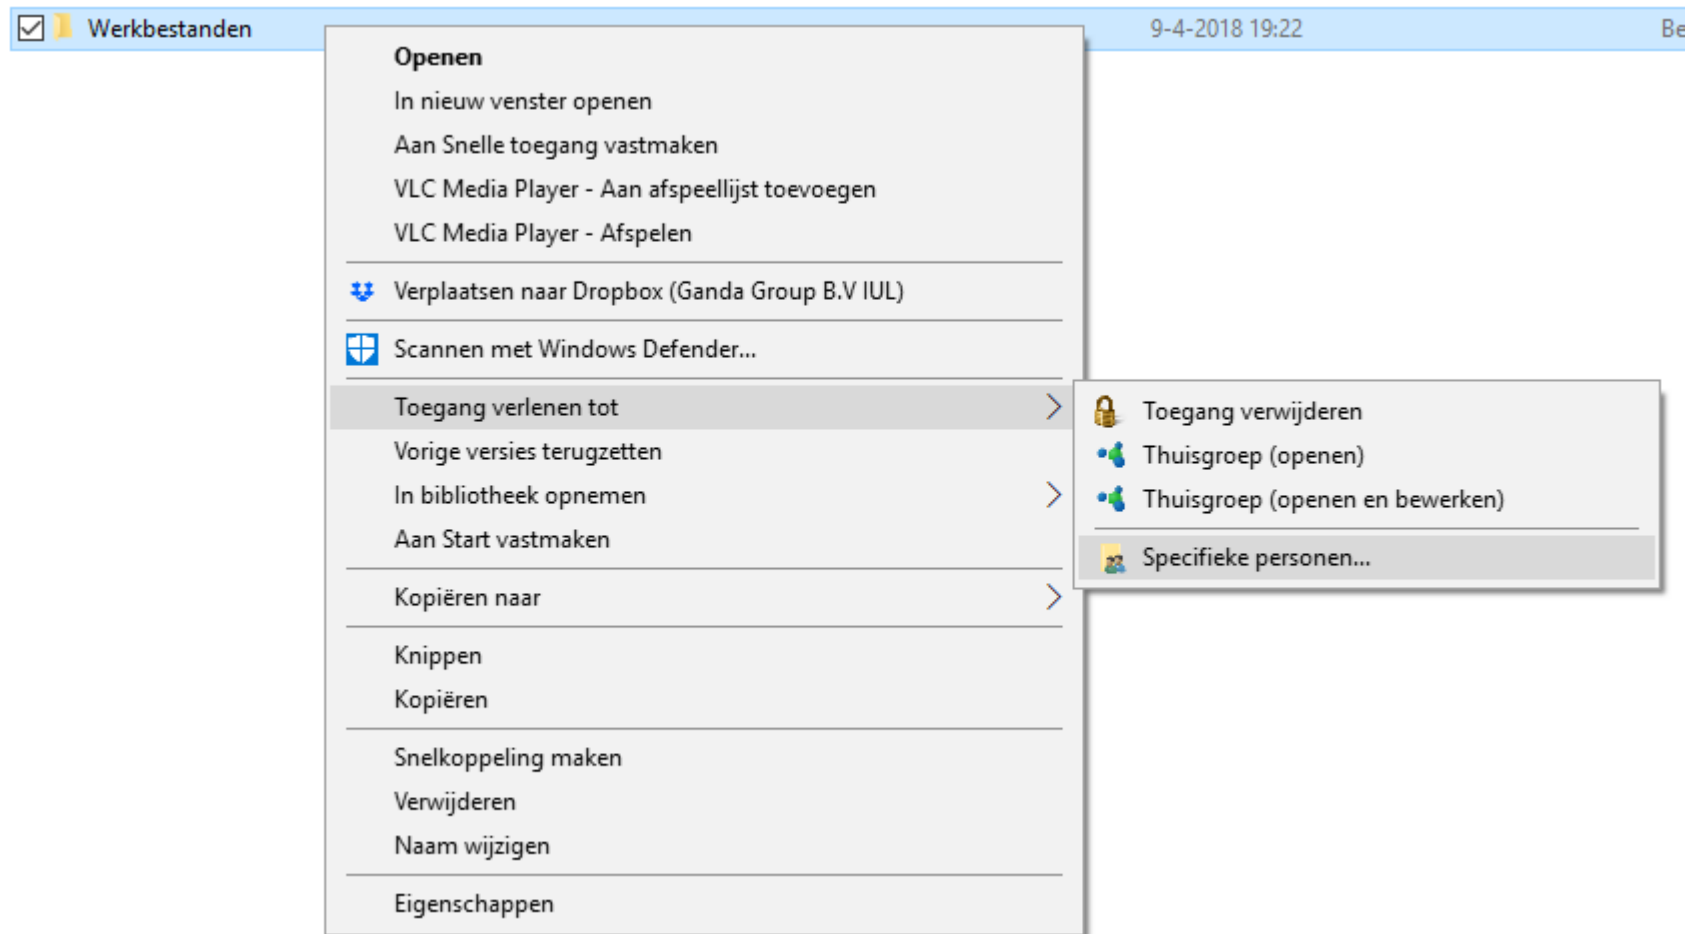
Werkbestanden 9-4-2018 19:22 Be

Openen
In nieuw venster openen
Aan Snelle toegang vastmaken
VLC Media Player - Aan afspeellijst toevoegen
VLC Media Player - Afspelen

Verplaatsen naar Dropbox (Ganda Group B.V IUL)

Scannen met Windows Defender...

Toegang verlenen tot
Vorige versies terugzetten
In bibliotheek opnemen
Aan Start vastmaken

Kopiëren naar

Knippen
Kopiëren

Snelkoppeling maken
Verwijderen
Naam wijzigen

Eigenschappen

Toegang verwijderen
Thuisgroep (openen)
Thuisgroep (openen en bewerken)

Specifieke personen...